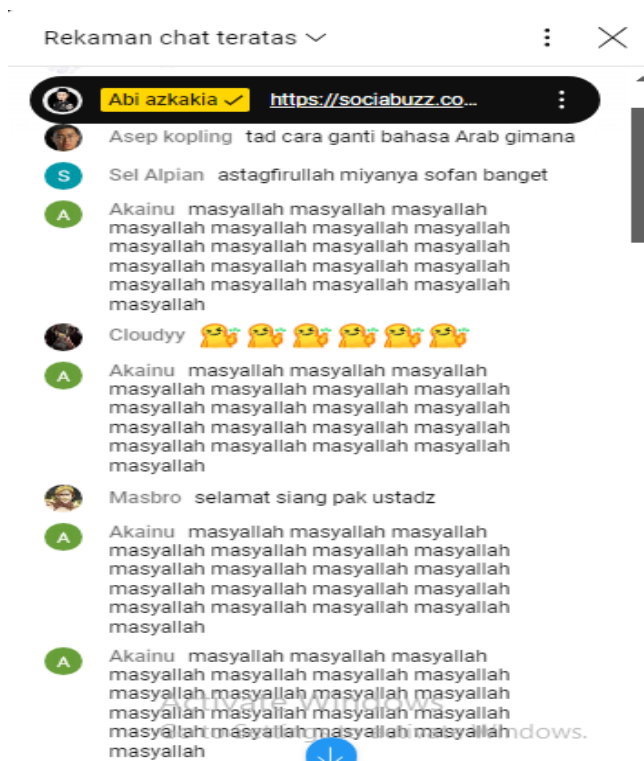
Rekaman chat teratas

Abi azkakia https://sociabuzz.co...

Asep kopling tad cara ganti bahasa Arab gimana

S Sel Alpian astagfirullah miyanya sofan banget

A Akainu masyallah masyallah masyallah masyallah masyallah masyallah masyallah masyallah masyallah masyallah masyallah masyallah masyallah masyallah masyallah masyallah masyallah masyallah masyallah

Cloudyy

A Akainu masyallah masyallah masyallah masyallah masyallah masyallah masyallah masyallah masyallah masyallah masyallah masyallah masyallah masyallah masyallah masyallah masyallah masyallah masyallah

Masbro selamat siang pak ustadz

A Akainu masyallah masyallah masyallah masyallah masyallah masyallah masyallah masyallah masyallah masyallah masyallah masyallah masyallah masyallah masyallah masyallah masyallah masyallah masyallah

A Akainu masyallah masyallah masyallah masyallah masyallah masyallah masyallah masyallah masyallah masyallah masyallah masyallah masyallah masyallah masyallah masyallah masyallah masyallah masyallah

Activate Windows
Go to Settings to activate Windows.